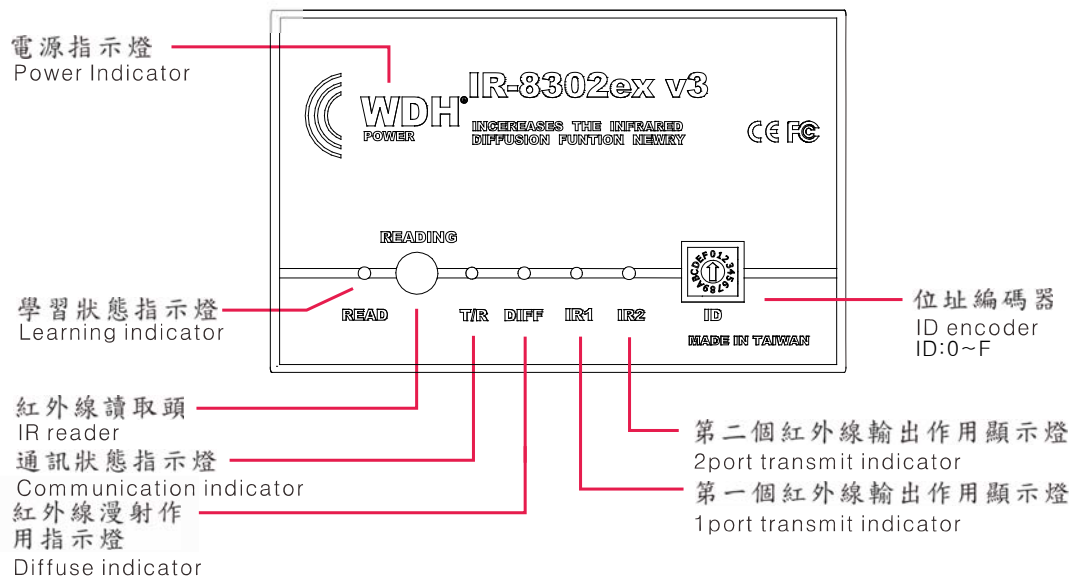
電源指示燈
Power Indicator

WDH POWER

IR-8302ex v3

INCREASES THE INFRARED DIFFUSION FUNTION NEWRY

CE FC

READING

READ T/R DIFF IR1 IR2 ID

0123456789ABCDEF

MADE IN TAIWAN

學習狀態指示燈
Learning indicator

位址編碼器
ID encoder
ID:0~F

紅外線讀取頭
IR reader

通訊狀態指示燈
Communication indicator

紅外線漫射作用指示燈
Diffuse indicator

第二個紅外線輸出作用顯示燈
2port transmit indicator

第一個紅外線輸出作用顯示燈
1port transmit indicator